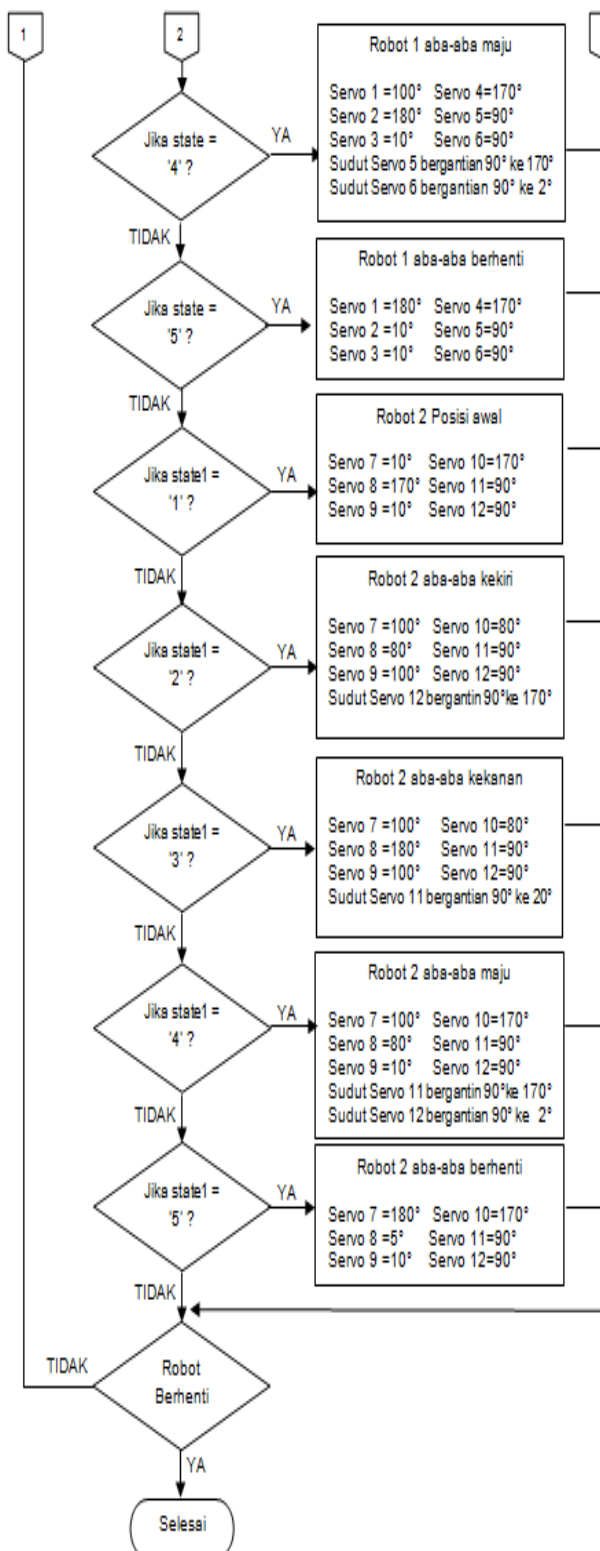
1

2

Jika state = '4' ?

YA

Robot 1 aba-aba maju

Servo 1 =100° Servo 4=170°
Servo 2 =180° Servo 5=90°
Servo 3 =10° Servo 6=90°
Sudut Servo 5 bergantian 90° ke 170°
Sudut Servo 6 bergantian 90° ke 2°

TIDAK

Jika state = '5' ?

YA

Robot 1 aba-aba berhenti

Servo 1 =180° Servo 4=170°
Servo 2 =10° Servo 5=90°
Servo 3 =10° Servo 6=90°

TIDAK

Jika state1 = '1' ?

YA

Robot 2 Posisi awal

Servo 7 =10° Servo 10=170°
Servo 8 =170° Servo 11=90°
Servo 9 =10° Servo 12=90°

TIDAK

Jika state1 = '2' ?

YA

Robot 2 aba-aba kekiri

Servo 7 =100° Servo 10=80°
Servo 8 =80° Servo 11=90°
Servo 9 =100° Servo 12=90°
Sudut Servo 12 bergantin 90°ke 170°

TIDAK

Jika state1 = '3' ?

YA

Robot 2 aba-aba kekanan

Servo 7 =100° Servo 10=80°
Servo 8 =180° Servo 11=90°
Servo 9 =100° Servo 12=90°
Sudut Servo 11 bergantian 90° ke 20°

TIDAK

Jika state1 = '4' ?

YA

Robot 2 aba-aba maju

Servo 7 =100° Servo 10=170°
Servo 8 =80° Servo 11=90°
Servo 9 =10° Servo 12=90°
Sudut Servo 11 bergantin 90°ke 170°
Sudut Servo 12 bergantian 90° ke 2°

TIDAK

Jika state1 = '5' ?

YA

Robot 2 aba-aba berhenti

Servo 7 =180° Servo 10=170°
Servo 8 =5° Servo 11=90°
Servo 9 =10° Servo 12=90°

TIDAK

TIDAK

Robot Berhenti

YA

Selesai